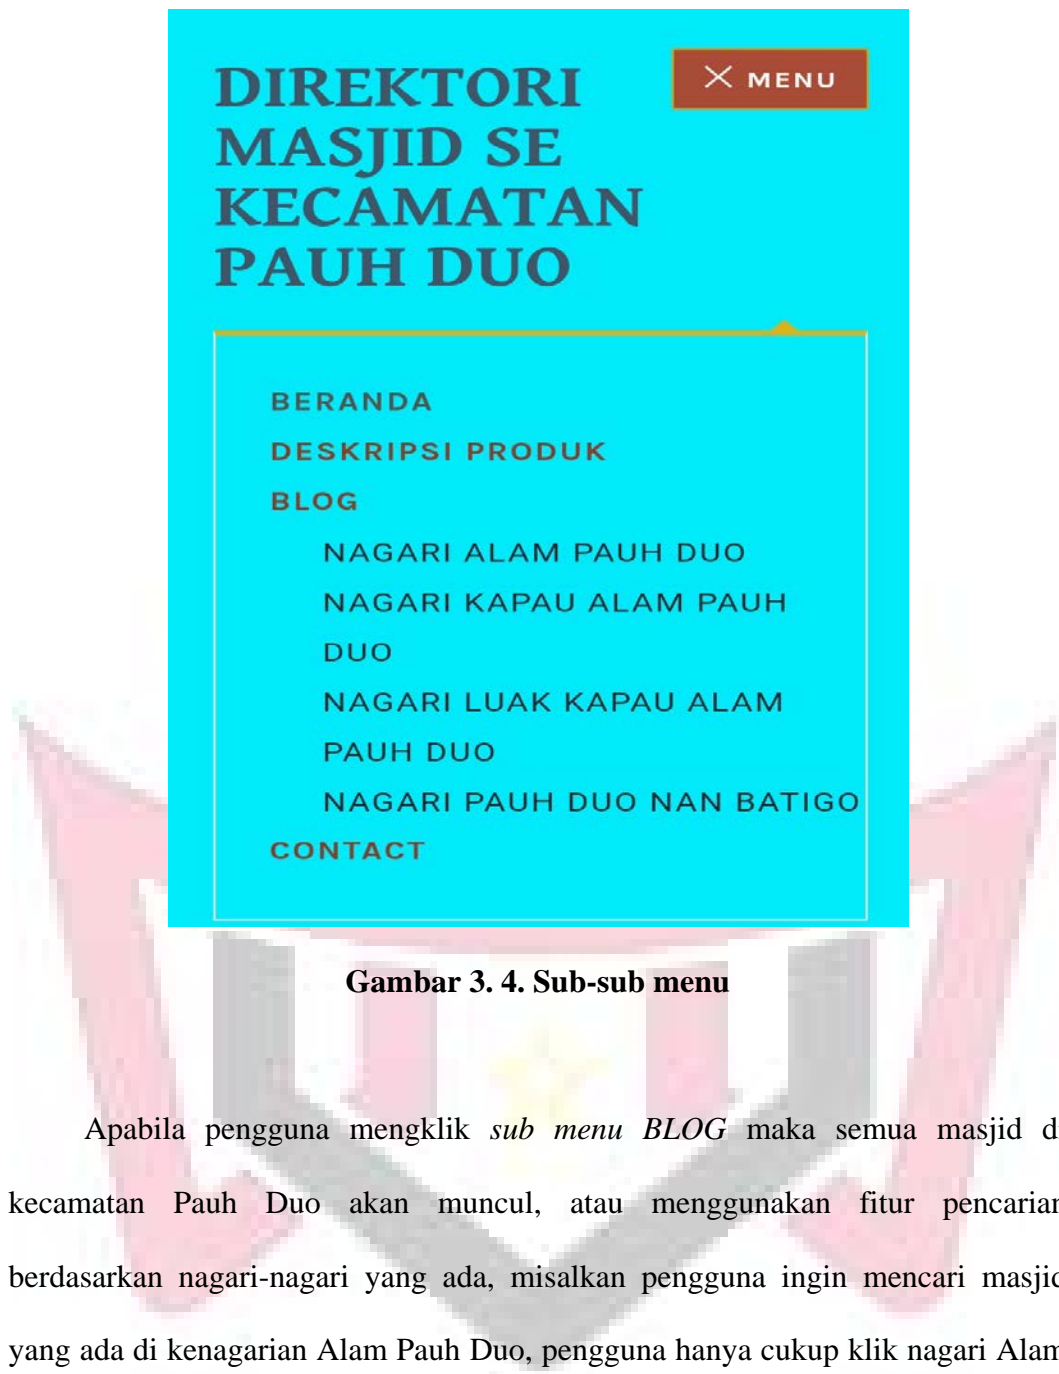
DIREKTORI MASJID SE KECAMATAN PAUH DUO

MENU

BERANDA

DESKRIPSI PRODUK

BLOG

NAGARI ALAM PAUH DUO

NAGARI KAPAU ALAM PAUH DUO

NAGARI LUAK KAPAU ALAM PAUH DUO

NAGARI PAUH DUO NAN BATIGO

CONTACT

Gambar 3. 4. Sub-sub menu

Apabila pengguna mengklik *sub menu BLOG* maka semua masjid d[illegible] kecamatan Pauh Duo akan muncul, atau menggunakan fitur pencarian berdasarkan nagari-nagari yang ada, misalkan pengguna ingin mencari masjid yang ada di kenagarian Alam Pauh Duo, pengguna hanya cukup klik nagari Alam